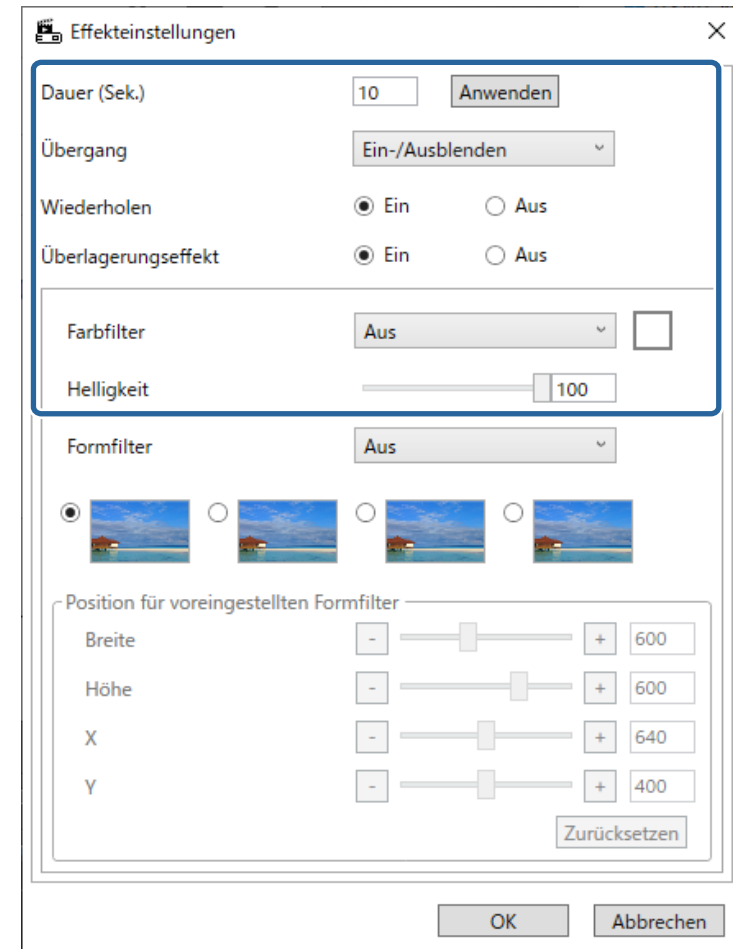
Effekteinstellungen

×

Dauer (Sek.) 10 Anwenden

Übergang Ein-/Ausblenden

Wiederholen Ein Aus

Überlagerungseffekt Ein Aus

Farbfilter Aus

Helligkeit 100

Formfilter Aus

Position für voreingestellten Formfilter

Breite - + 600

Höhe - + 600

X - + 640

Y - + 400

Zurücksetzen

OK Abbrechen